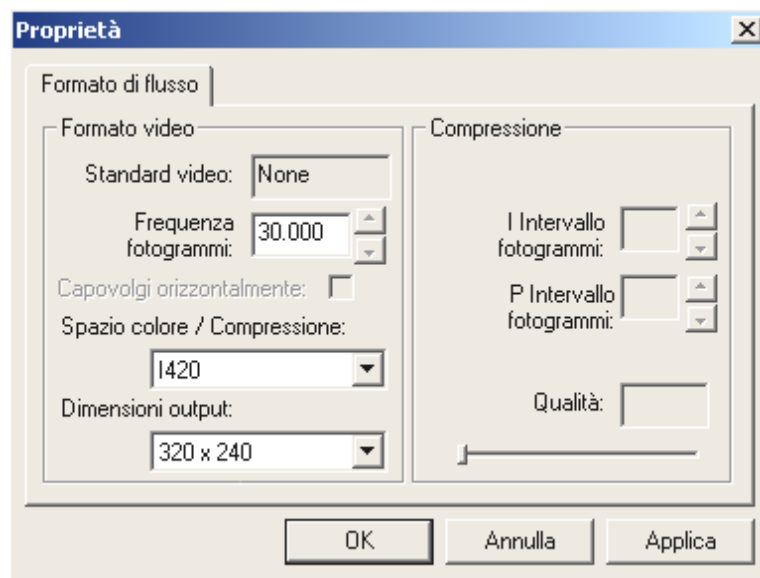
Proprietà

Formato di flusso

Formato video

Standard video: None

Frequenza fotogrammi: 30.000

Capovolgi orizzontalmente:

Spazio colore / Compressione:

I420

Dimensioni output:

320 x 240

Compressione

I Intervallo fotogrammi:

P Intervallo fotogrammi:

Qualità:

OK

Annulla

Applica